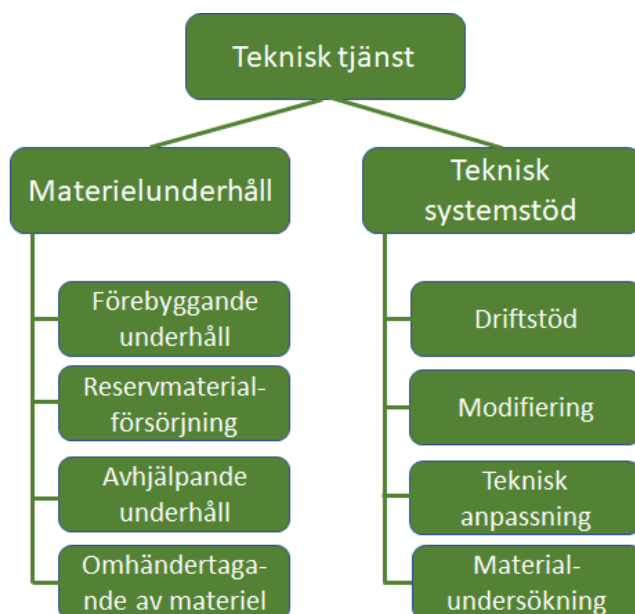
Teknisk tjänst

Materielunderhåll

Förebyggande underhåll

Reservmaterialförsörjning

Avhjälpande underhåll

Omhändertagande av materiel

Teknisk systemstöd

Driftstöd

Modifiering

Teknisk anpassning

Materialundersökning